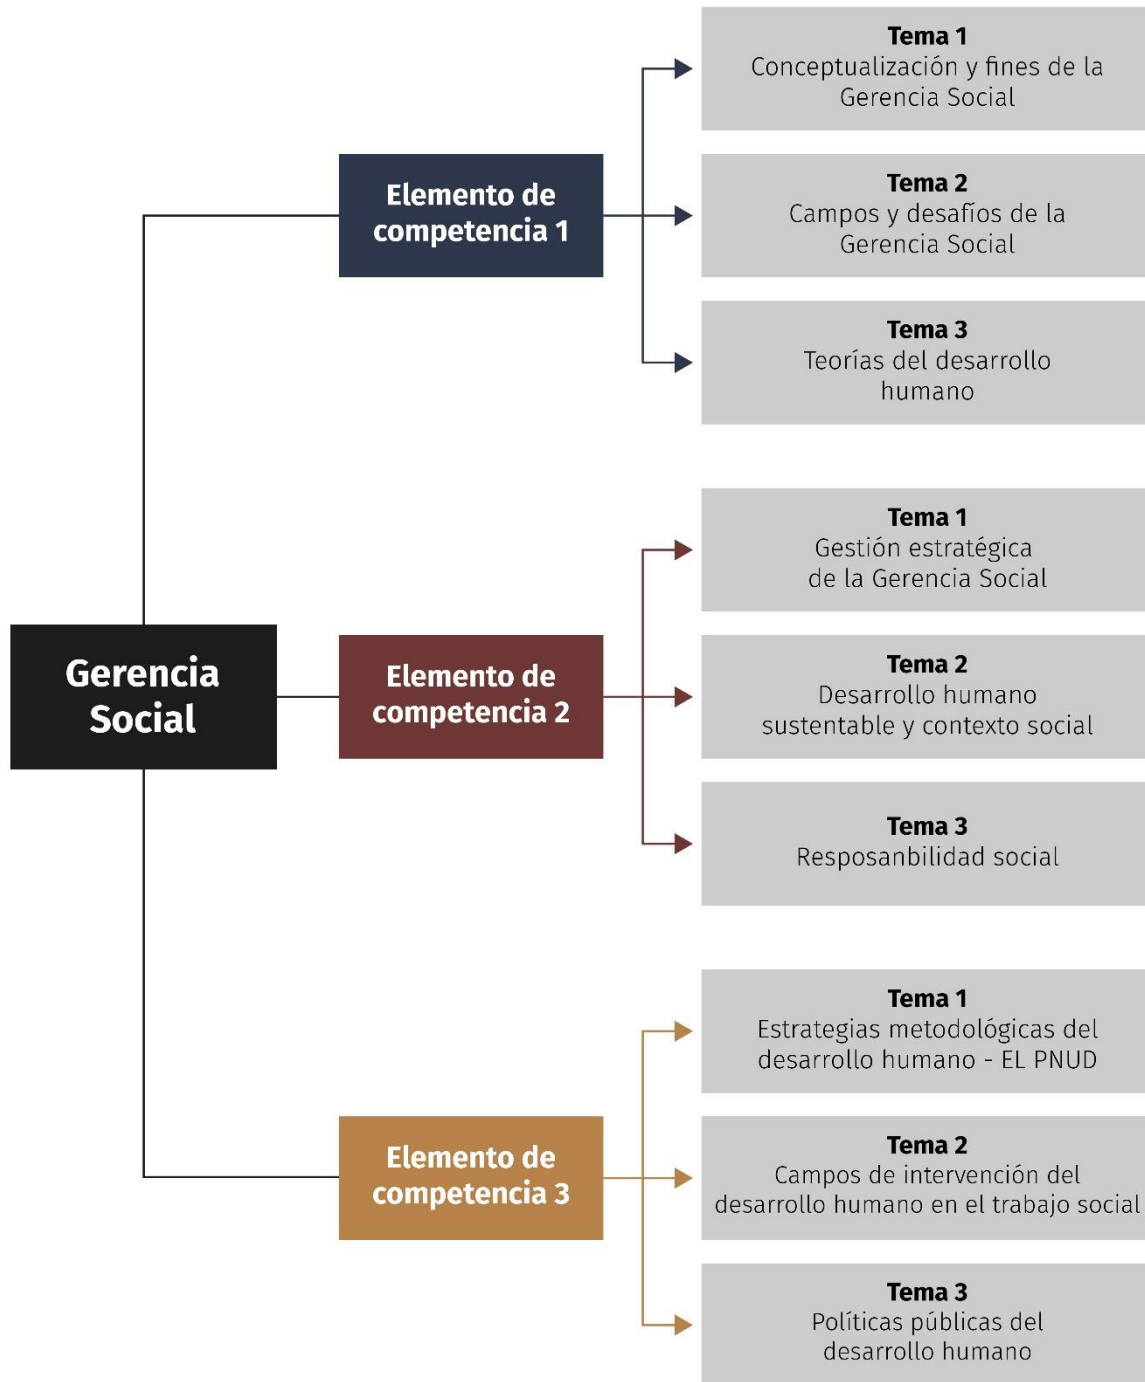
Gerencia Social

Elemento de competencia 1

Tema 1
Conceptualización y fines de la Gerencia Social

Tema 2
Campos y desafíos de la Gerencia Social

Tema 3
Teorías del desarrollo humano

Elemento de competencia 2

Tema 1
Gestión estratégica de la Gerencia Social

Tema 2
Desarrollo humano sustentable y contexto social

Tema 3
Resposanbilidad social

Elemento de competencia 3

Tema 1
Estrategias metodológicas del desarrollo humano - EL PNUD

Tema 2
Campos de intervención del desarrollo humano en el trabajo social

Tema 3
Políticas públicas del desarrollo humano